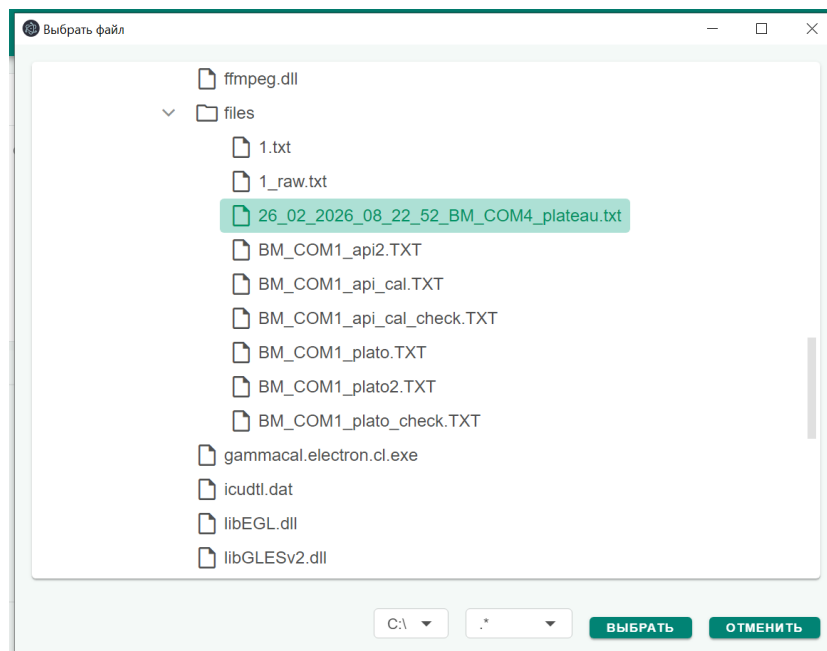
Выбрать файл

ffmpeg.dll
files
1.txt
1_raw.txt
26_02_2026_08_22_52_BM_COM4_plateau.txt
BM_COM1_api2.TXT
BM_COM1_api_cal.TXT
BM_COM1_api_cal_check.TXT
BM_COM1_plato.TXT
BM_COM1_plato2.TXT
BM_COM1_plato_check.TXT
gammacal.electron.cl.exe
icudtl.dat
libEGL.dll
libGLESv2.dll

C:\
.*
ВЫБРАТЬ
ОТМЕНИТЬ